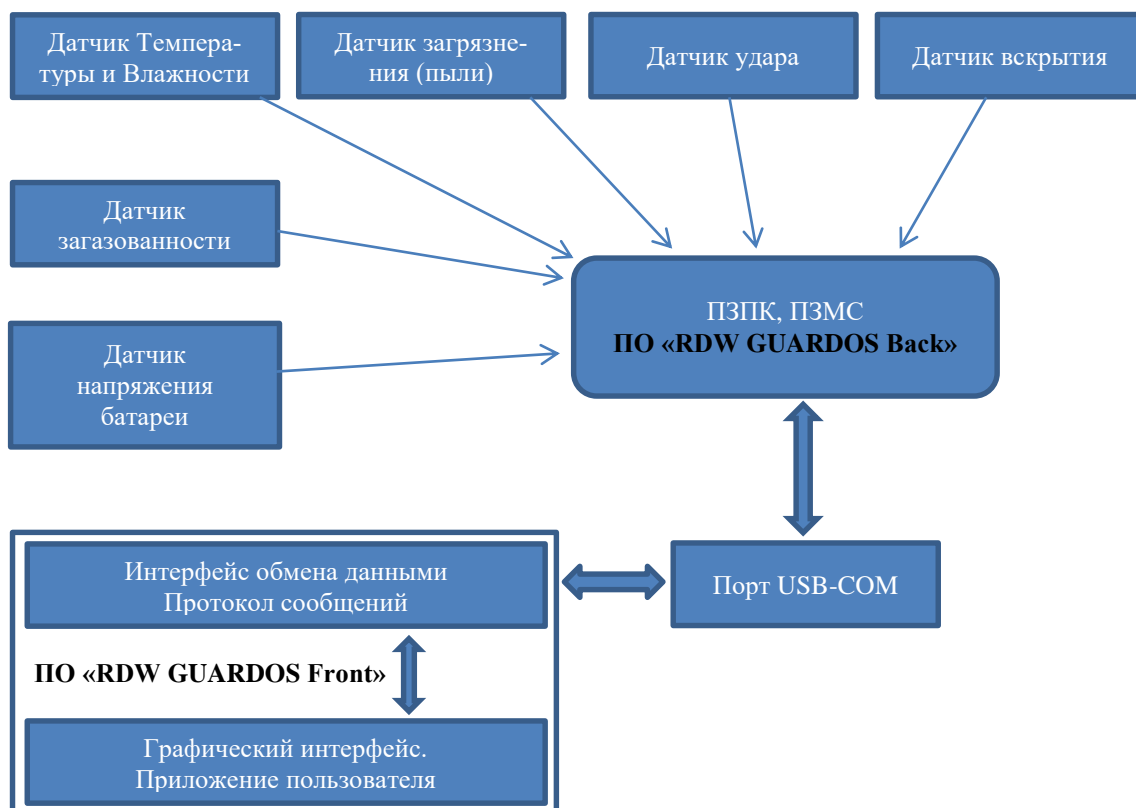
Датчик Температуры и Влажности

Датчик загрязнения (пыли)

Датчик удара

Датчик вскрытия

Датчик загазованности

Датчик напряжения батареи

ПЗПК, ПЗМС
ПО «RDW GUARDOS Back»

Интерфейс обмена данными
Протокол сообщений

Порт USB-COM

ПО «RDW GUARDOS Front»

Графический интерфейс.
Приложение пользователя